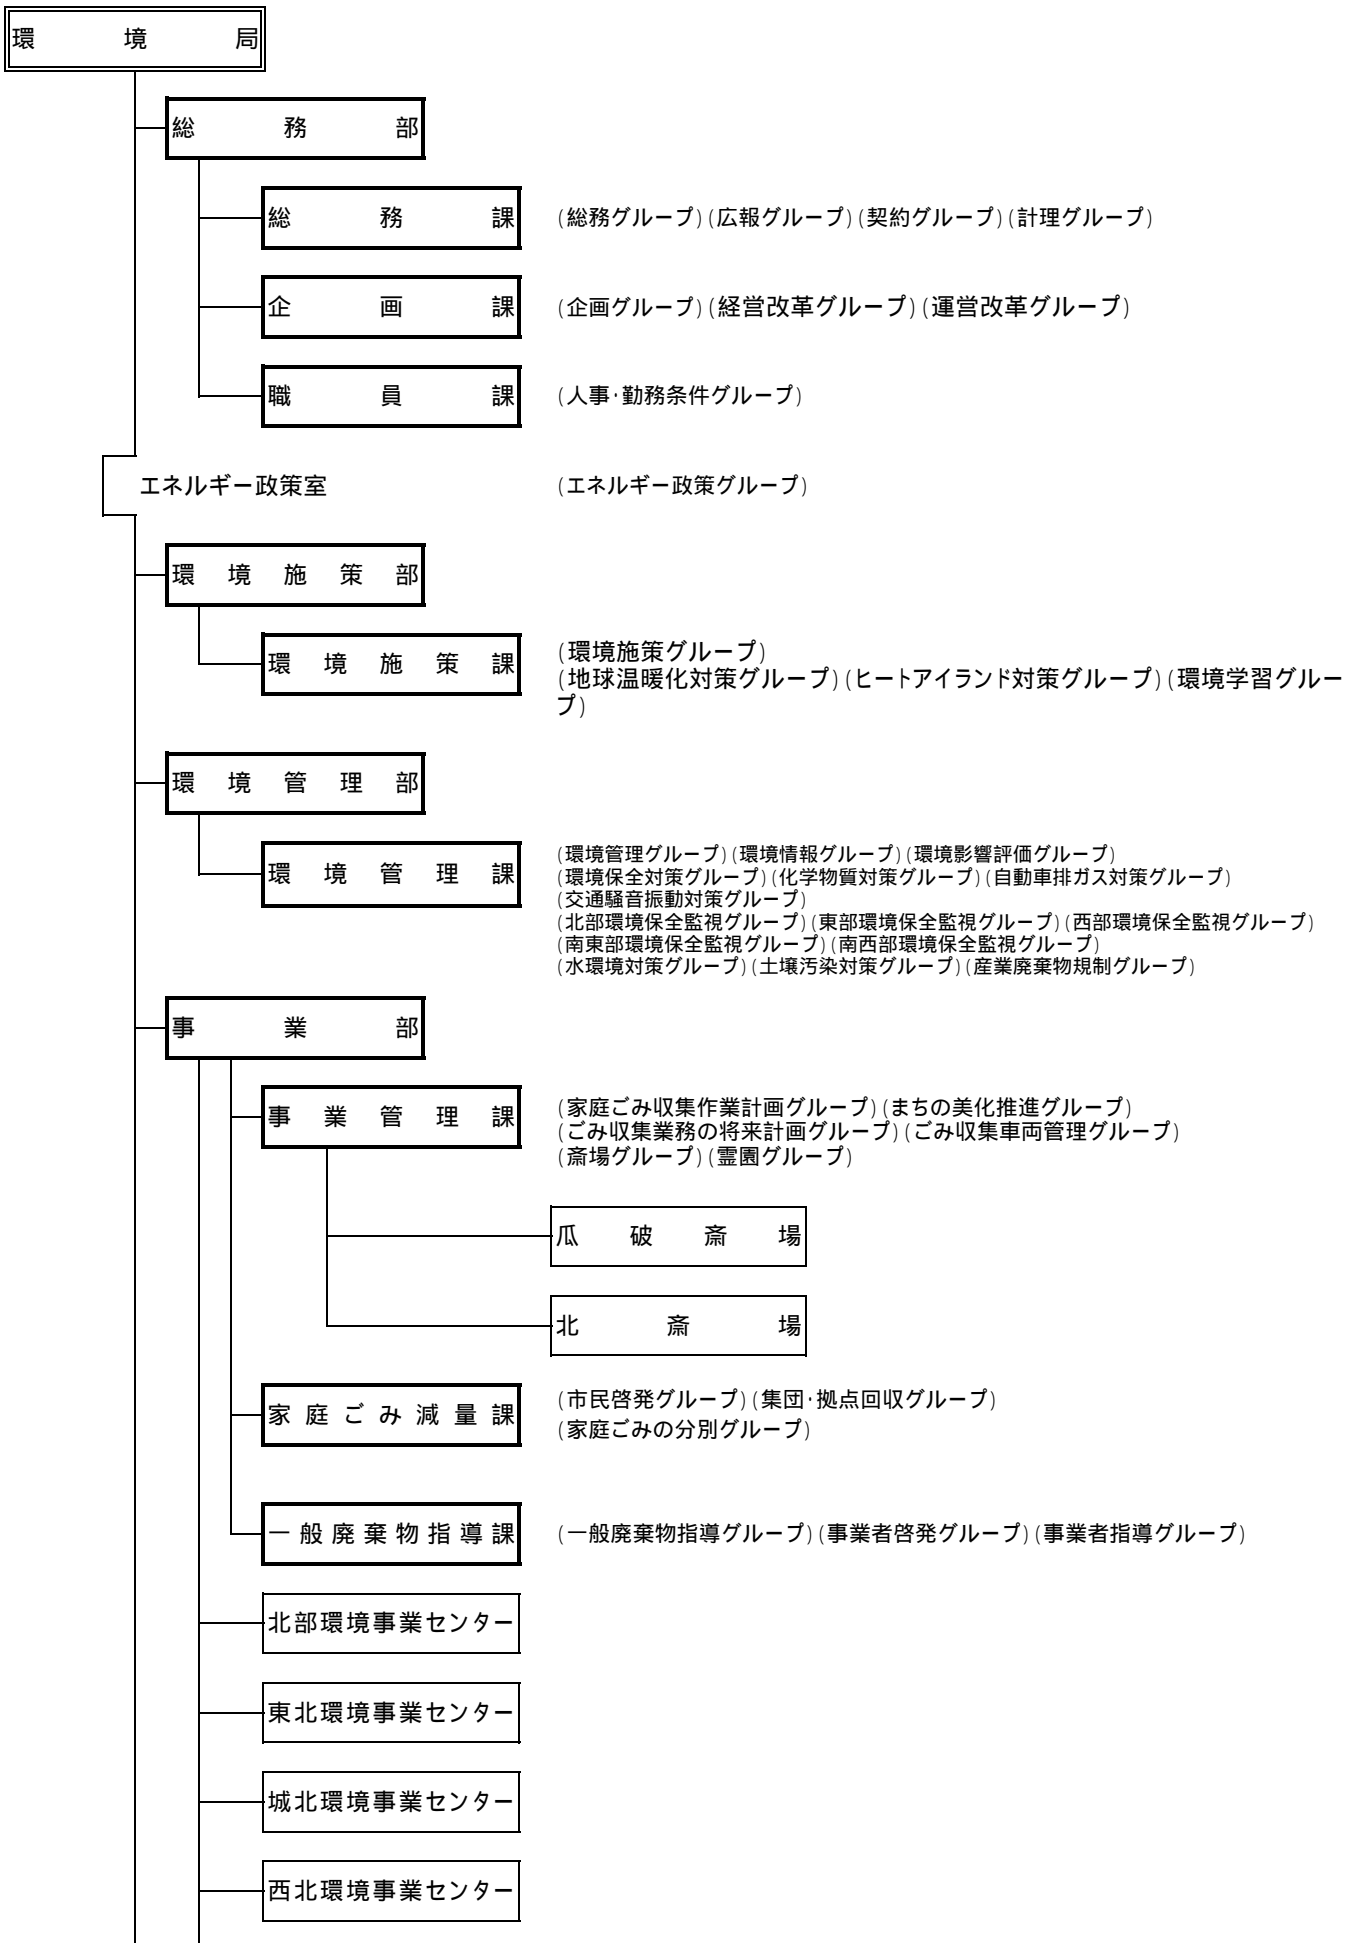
環境局

総務部

総務課 (総務グループ)(広報グループ)(契約グループ)(計理グループ)

企画課 (企画グループ)(経営改革グループ)(運営改革グループ)

職員課 (人事·勤務条件グループ)

エネルギー政策室 (エネルギー政策グループ)

環境施策部

環境施策課 (環境施策グループ)
(地球温暖化対策グループ)(ヒートアイランド対策グループ)(環境学習グループ)

環境管理部

環境管理課 (環境管理グループ)(環境情報グループ)(環境影響評価グループ)
(環境保全対策グループ)(化学物質対策グループ)(自動車排ガス対策グループ)
(交通騒音振動対策グループ)
(北部環境保全監視グループ)(東部環境保全監視グループ)(西部環境保全監視グループ)
(南東部環境保全監視グループ)(南西部環境保全監視グループ)
(水環境対策グループ)(土壌汚染対策グループ)(産業廃棄物規制グループ)

事業部

事業管理課 (家庭ごみ収集作業計画グループ)(まちの美化推進グループ)
(ごみ収集業務の将来計画グループ)(ごみ収集車両管理グループ)
(斎場グループ)(霊園グループ)

瓜破斎場

北斎場

家庭ごみ減量課 (市民啓発グループ)(集団·拠点回収グループ)
(家庭ごみの分別グループ)

一般廃棄物指導課 (一般廃棄物指導グループ)(事業者啓発グループ)(事業者指導グループ)

北部環境事業センター

東北環境事業センター

城北環境事業センター

西北環境事業センター